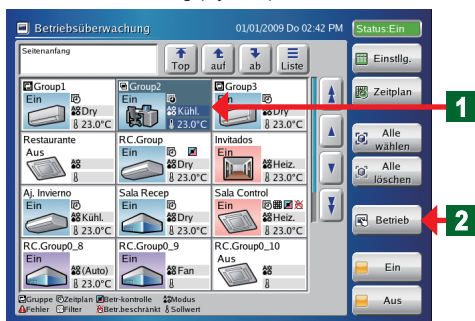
Betriebsüberwachung 01/01/2009 Do 02:42 PM Status:Ein

Seitenanfang

Top auf ab Liste

Einstllg.

Zeitplan

Alle wählen

Alle löschen

Betrieb

Ein

Aus

| Group1 Ein Dry 23.0°C | Group2 Ein Kühl. 23.0°C | Group3 Ein Dry 23.0°C |
|---|---|---|
| Restaurante Aus | RC.Group Ein Dry 23.0°C | Invitados Ein Heiz. 23.0°C |
| Aj. Invierno Ein Kühl. 23.0°C | Sala Recep Ein Dry 23.0°C | Sala Control Ein Heiz. 23.0°C |
| RC.Group0_8 Ein (Auto) 23.0°C | RC.Group0_9 Ein Fan 23.0°C | RC.Group0_10 Aus |

1

2

Gruppe Zeitplan Betr-kontrolle Modus
Fehler Filter Betr.beschränkt Sollwert